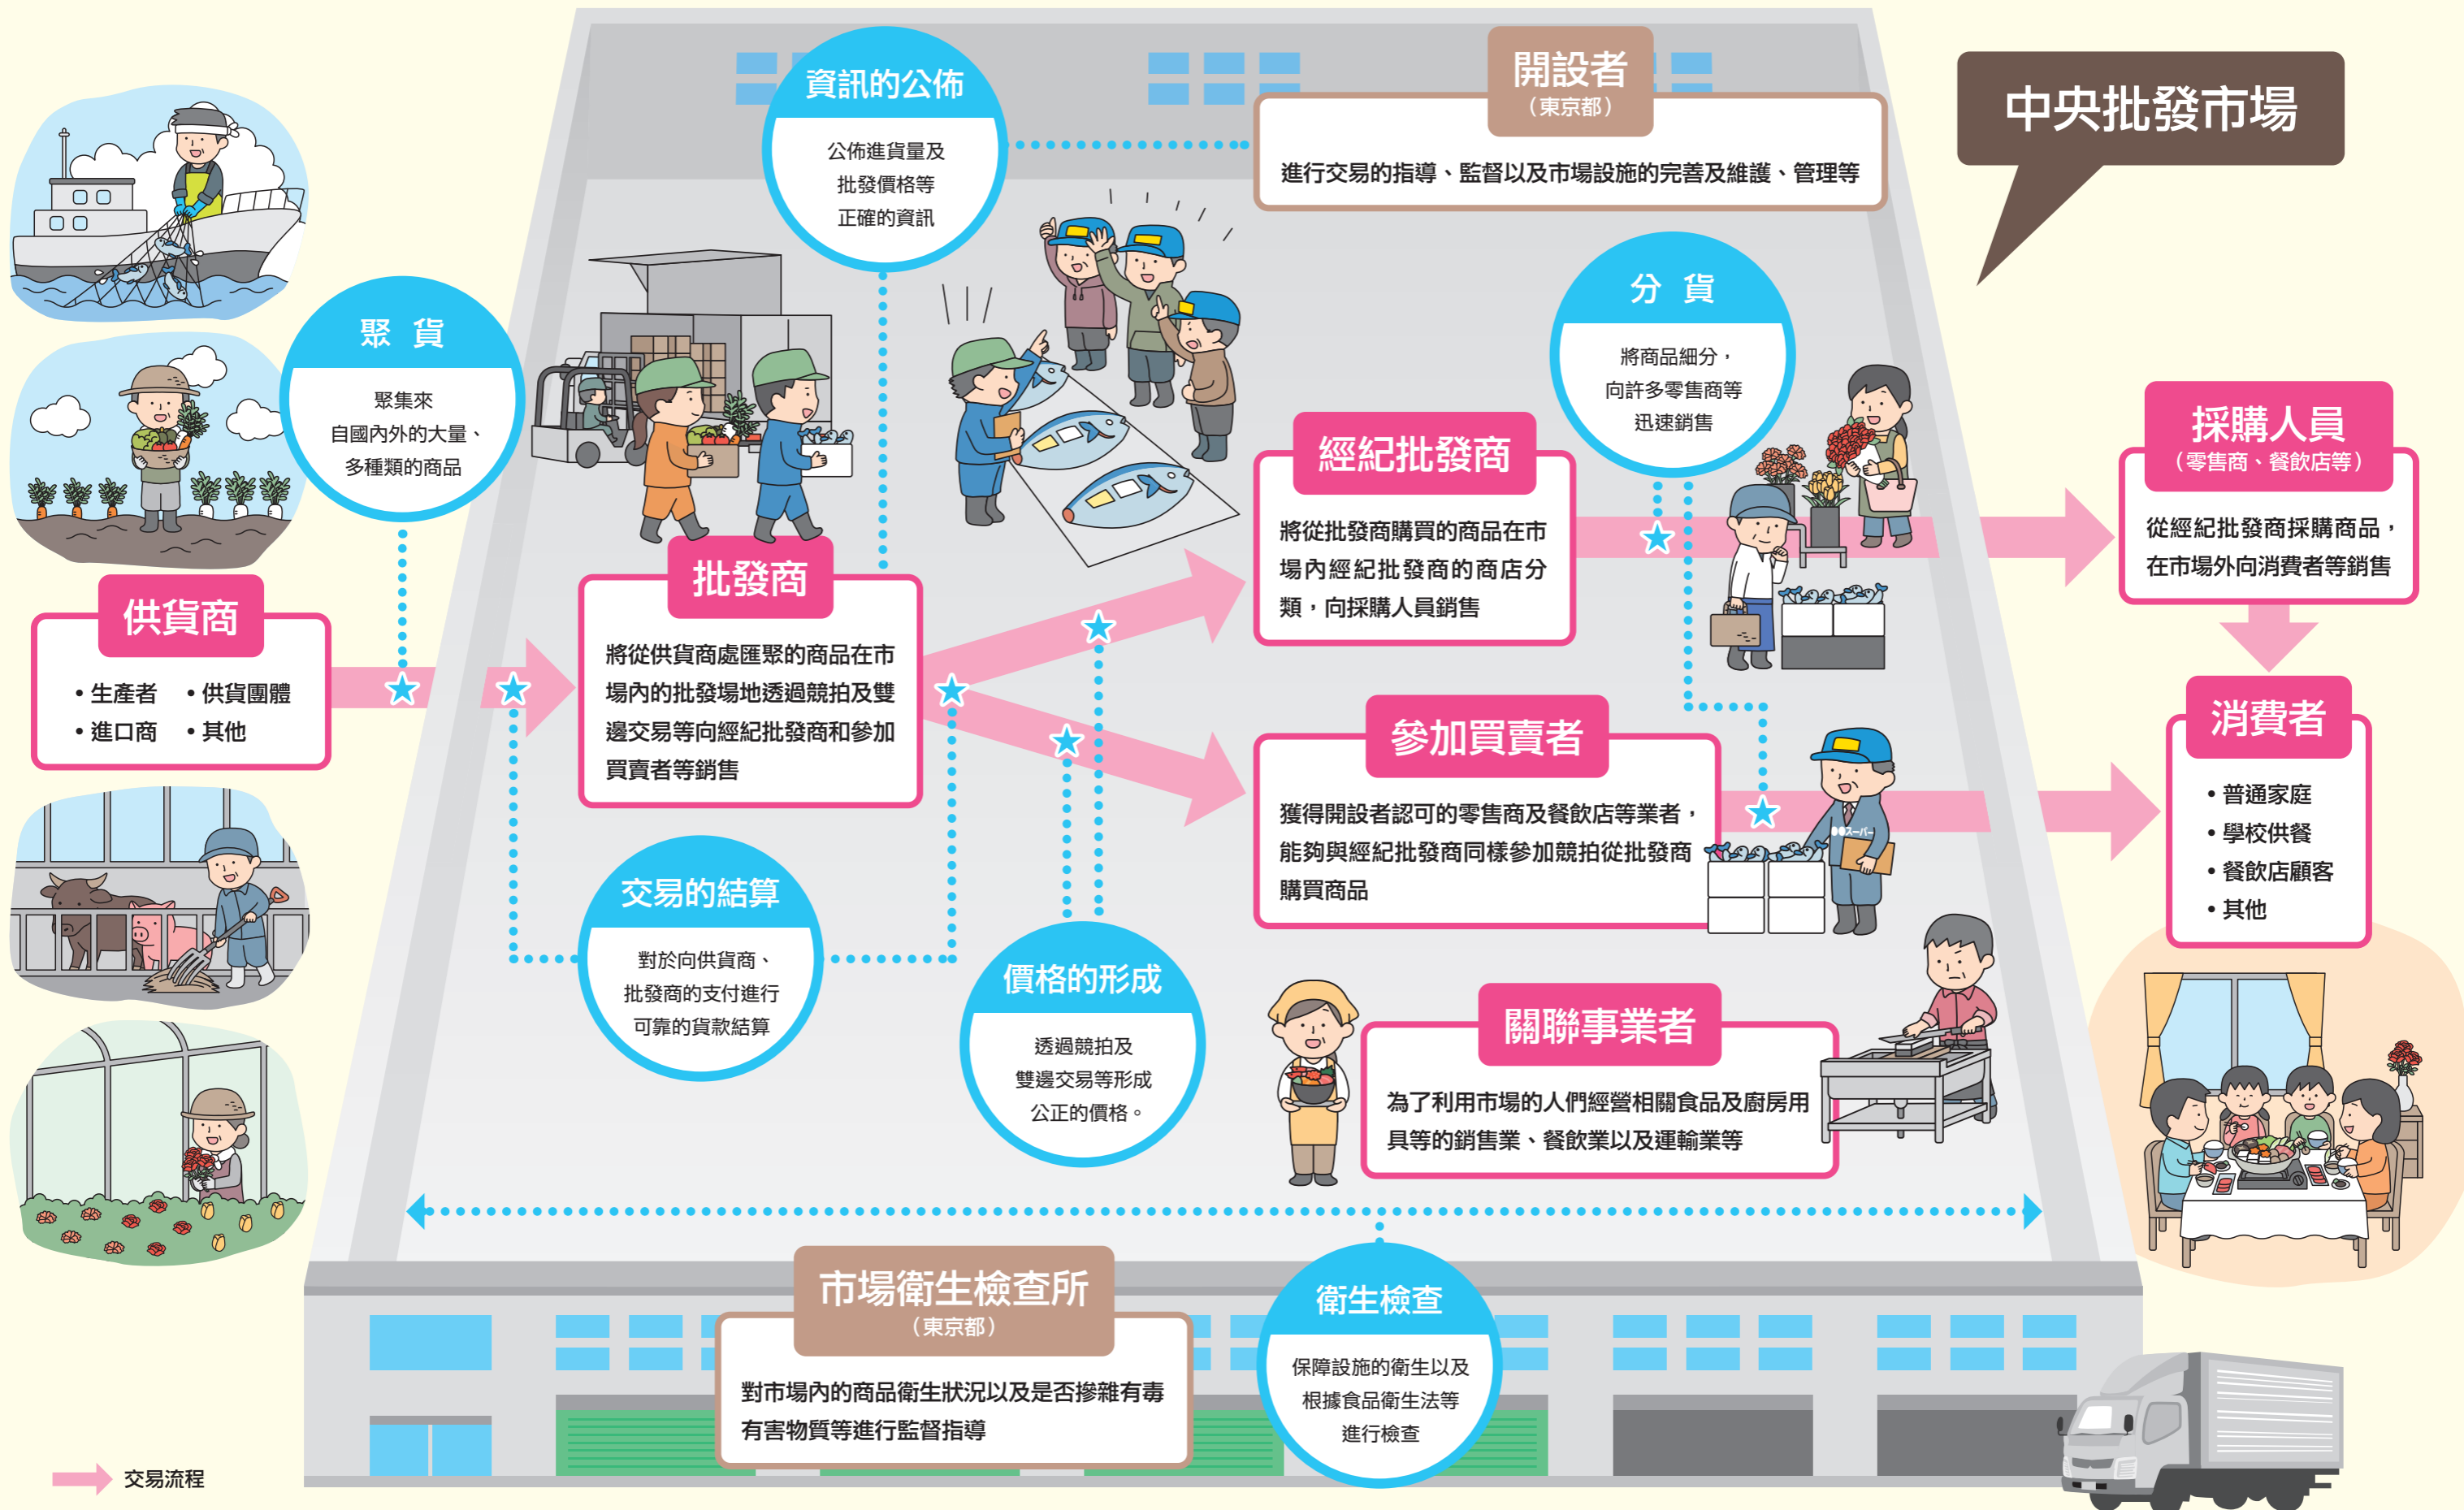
中央批發市場

資訊的公佈
公佈進貨量及批發價格等正確的資訊

開設者
（東京都）
進行交易的指導、監督以及市場設施的完善及維護、管理等

聚 貨
聚集來自國內外的大量、多種類的商品

供貨商
• 生產者 • 供貨團體
• 進口商 • 其他

批發商
將從供貨商處匯聚的商品在市場內的批發場地透過競拍及雙邊交易等向經紀批發商和參加買賣者等銷售

分 貨
將商品細分，向許多零售商等迅速銷售

經紀批發商
將從批發商購買的商品在市場內經紀批發商的商店分類，向採購人員銷售

採購人員
（零售商、餐飲店等）
從經紀批發商採購商品，在市場外向消費者等銷售

參加買賣者
獲得開設者認可的零售商及餐飲店等業者，能夠與經紀批發商同樣參加競拍從批發商購買商品

消費者
• 普通家庭
• 學校供餐
• 餐飲店顧客
• 其他

交易的結算
對於向供貨商、批發商的支付進行可靠的貨款結算

價格的形成
透過競拍及雙邊交易等形成公正的價格。

關聯事業者
為了利用市場的人們經營相關食品及廚房用具等的銷售業、餐飲業以及運輸業等

市場衛生檢查所
（東京都）
對市場內的商品衛生狀況以及是否摻雜有毒有害物質等進行監督指導

衛生檢查
保障設施的衛生以及根據食品衛生法等進行檢查

交易流程